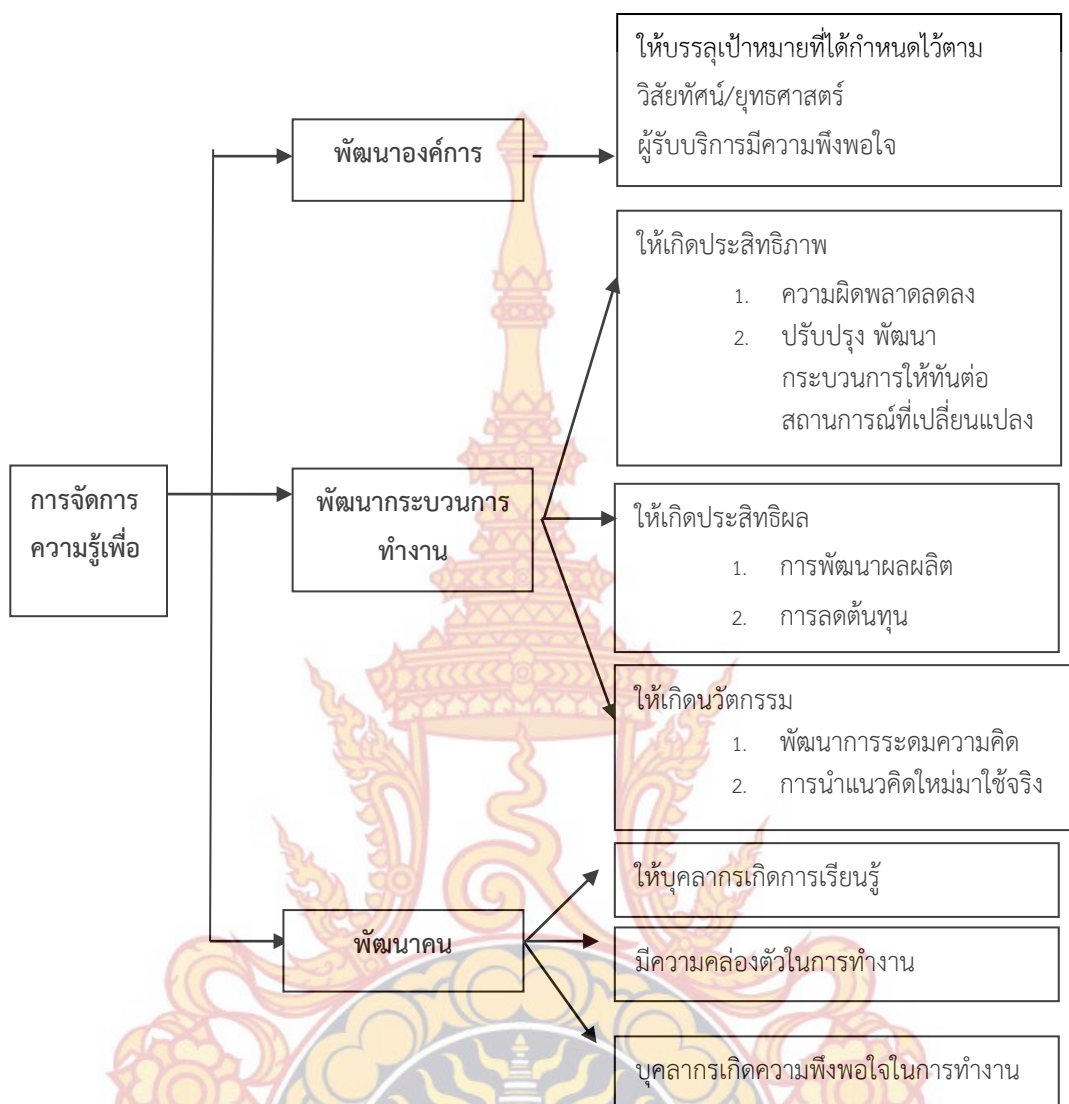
การจัดการความรู้เพื่อ

พัฒนาองค์การ

ให้บรรลุเป้าหมายที่ได้กำหนดไว้ตามวิสัยทัศน์/ยุทธศาสตร์
ผู้รับบริการมีความพึงพอใจ

พัฒนากระบวนการทำงาน

ให้เกิดประสิทธิภาพ
1. ความผิดพลาดลดลง
2. ปรับปรุง พัฒนากระบวนการให้ทันต่อสถานการณ์ที่เปลี่ยนแปลง

ให้เกิดประสิทธิผล
1. การพัฒนาผลผลิต
2. การลดต้นทุน

ให้เกิดนวัตกรรม
1. พัฒนาการระดมความคิด
2. การนำแนวคิดใหม่มาใช้จริง

พัฒนาคน

ให้บุคลากรเกิดการเรียนรู้

มีความคล่องตัวในการทำงาน

บุคลากรเกิดความพึงพอใจในการทำงาน